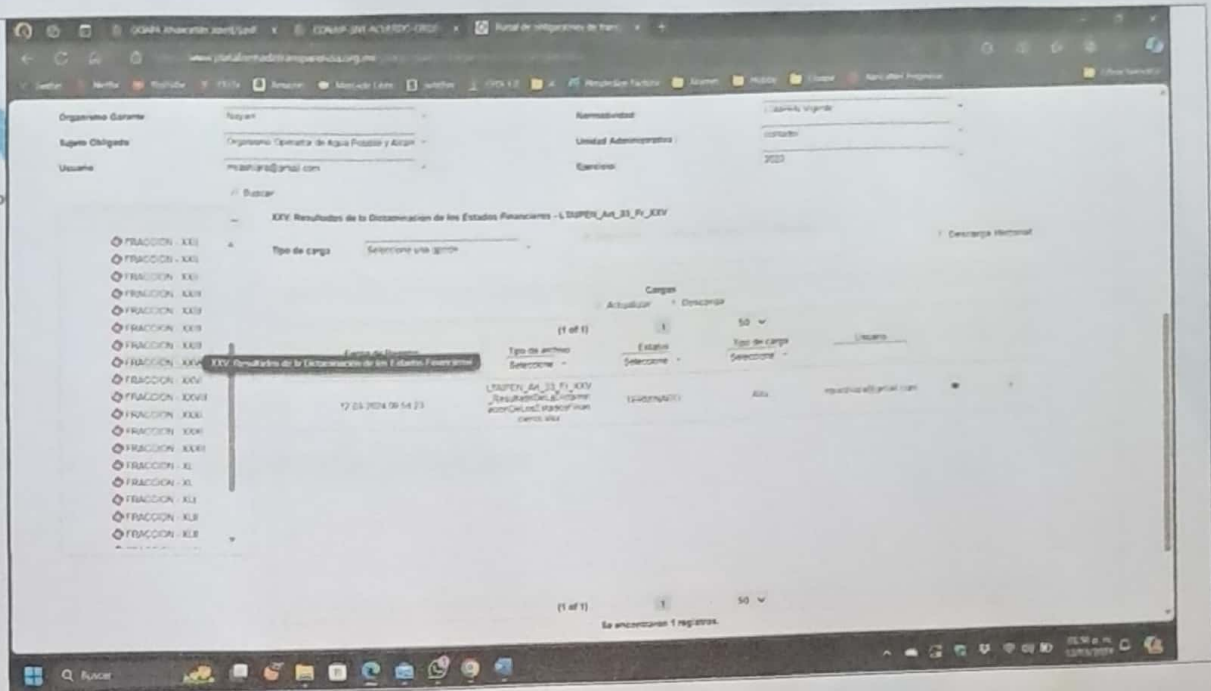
Organismo Garante Nayarit
Sujeto Obligado Organismo Operador de Agua Potable y Alcan
Usuario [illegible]@gmail.com
Normatividad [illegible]
Unidad Administrativa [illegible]
Ejercicio 2023

Buscar

XXV. Resultados de la Dictaminacion de los Estados Financieros - LTAIPEN_Art_33_Fr_XXV

FRACCION - XXI
FRACCION - XXII
FRACCION - XXIII
FRACCION - XXIV
FRACCION - XXV
FRACCION - XXVI
FRACCION - XXVII
FRACCION - XXVIII
FRACCION - XXIX
FRACCION - XXX
FRACCION - XXXI
FRACCION - XXXII
FRACCION - XL
FRACCION - XL
FRACCION - XLI
FRACCION - XLII
FRACCION - XLIII

XXV. Resultados de la Dictaminacion de los Estados Financieros

Tipo de carga Seleccione una opción

Descarga Historial

Cargas
Actualizar Descargar

(1 of 1) 1 50

| Fecha de Registro | Tipo de archivo | Estatus | Tipo de carga | Usuario |
|---|---|---|---|---|
| | Seleccione | Seleccione | Seleccione | |
| 12 23 2024 09 54 23 | LTAIPEN_Art_33_Fr_XXV_ResultadosDeLaDictaminacionDeLosEstadosFinancieros.xlsx | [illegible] | Alta | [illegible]@gmail.com |

(1 of 1) 1 50
Se encontraron 1 registros.

Buscar